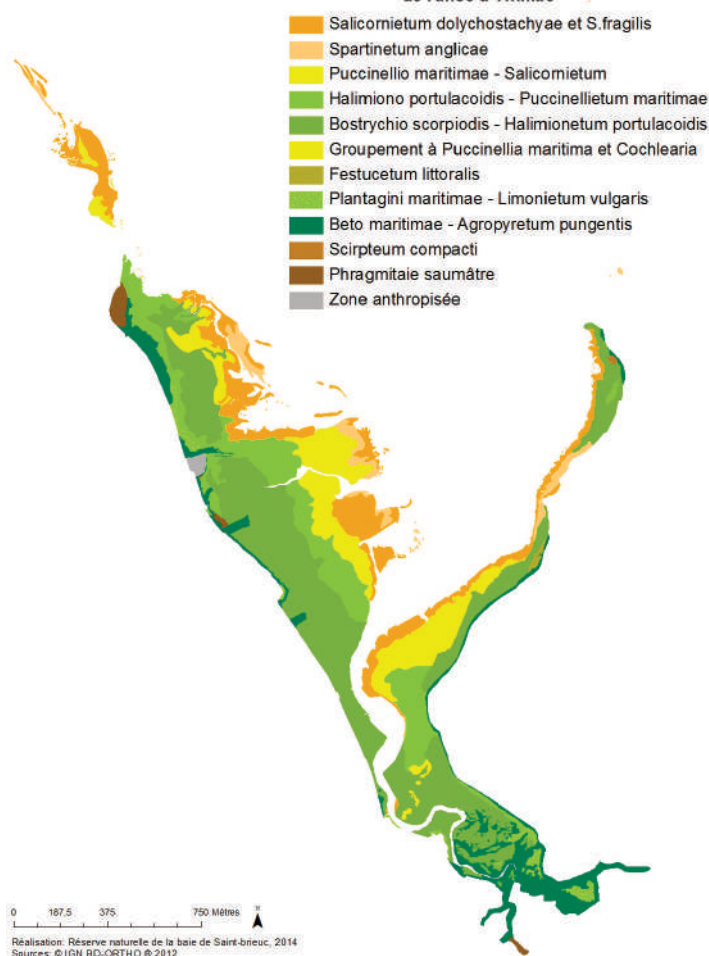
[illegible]

Salicornietum dolychostachyae et S.fragilis
Spartinetum anglicae
Puccinellio maritimae - Salicornietum
Halimiono portulacoidis - Puccinellietum maritimae
Bostrychio scorpiodis - Halimionetum portulacoidis
Groupement à Puccinellia maritima et Cochlearia
Festucetum littoralis
Plantagini maritimae - Limonietum vulgaris
Beto maritimae - Agropyretum pungentis
Scirpteum compacti
Phragmitaie saumâtre
Zone anthropisée

0 187,5 375 750 Mètres

N

Réalisation: Réserve naturelle de la baie de Saint-brieuc, 2014
Sources: ©IGN BD-ORTHO ® 2012